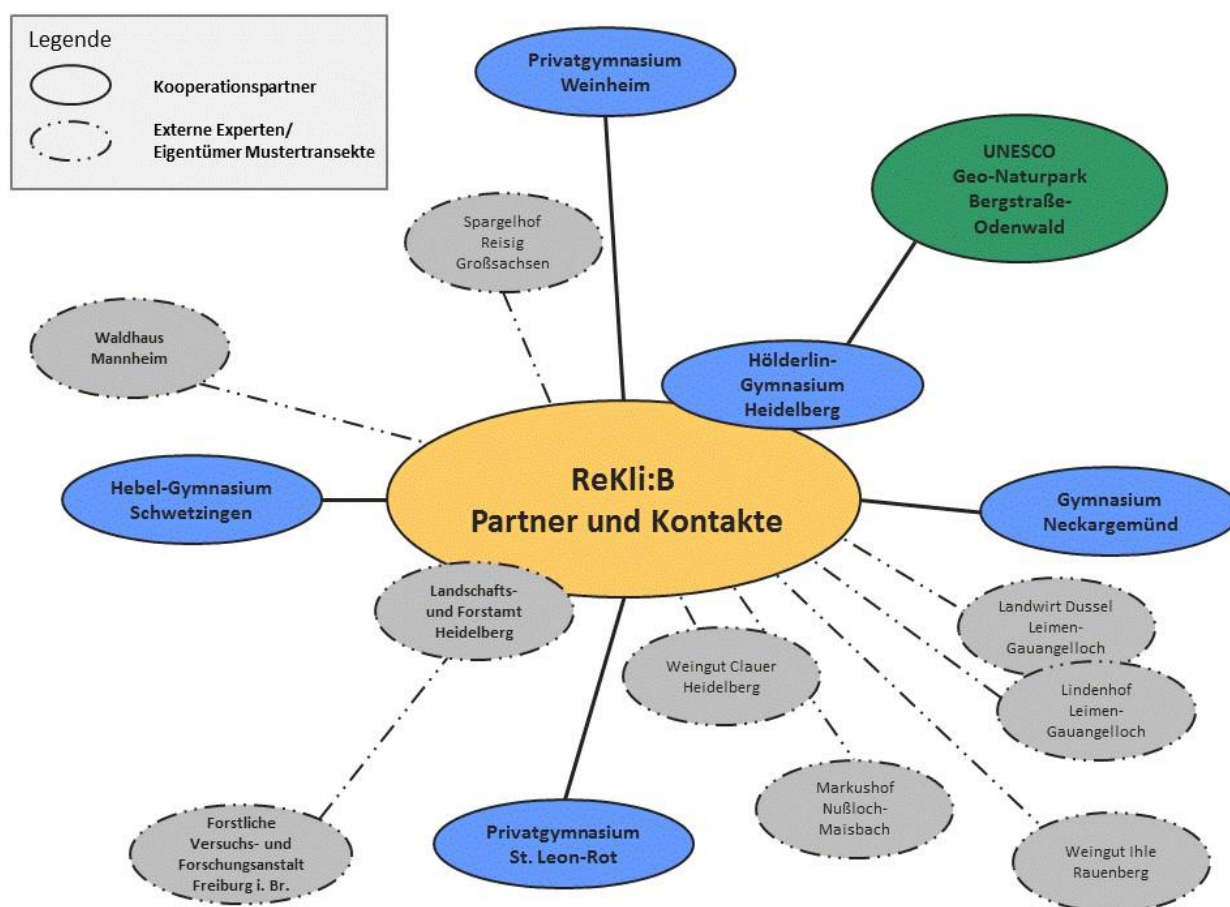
Legende

Kooperationspartner

Externe Experten/ Eigentümer Mustertransekte

Privatgymnasium Weinheim

UNESCO Geo-Naturpark Bergstraße-Odenwald

Spargelhof Reisig Großsachsen

Waldhaus Mannheim

Hölderlin-Gymnasium Heidelberg

ReKli:B Partner und Kontakte

Hebel-Gymnasium Schwetzingen

Gymnasium Neckargemünd

Landschafts- und Forstamt Heidelberg

Landwirt Dussel Leimen-Gauangelloch

Weingut Clauer Heidelberg

Lindenhof Leimen-Gauangelloch

Markushof Nußloch-Maisbach

Forstliche Versuchs- und Forschungsanstalt Freiburg i. Br.

Privatgymnasium St. Leon-Rot

Weingut Ihle Rauenberg